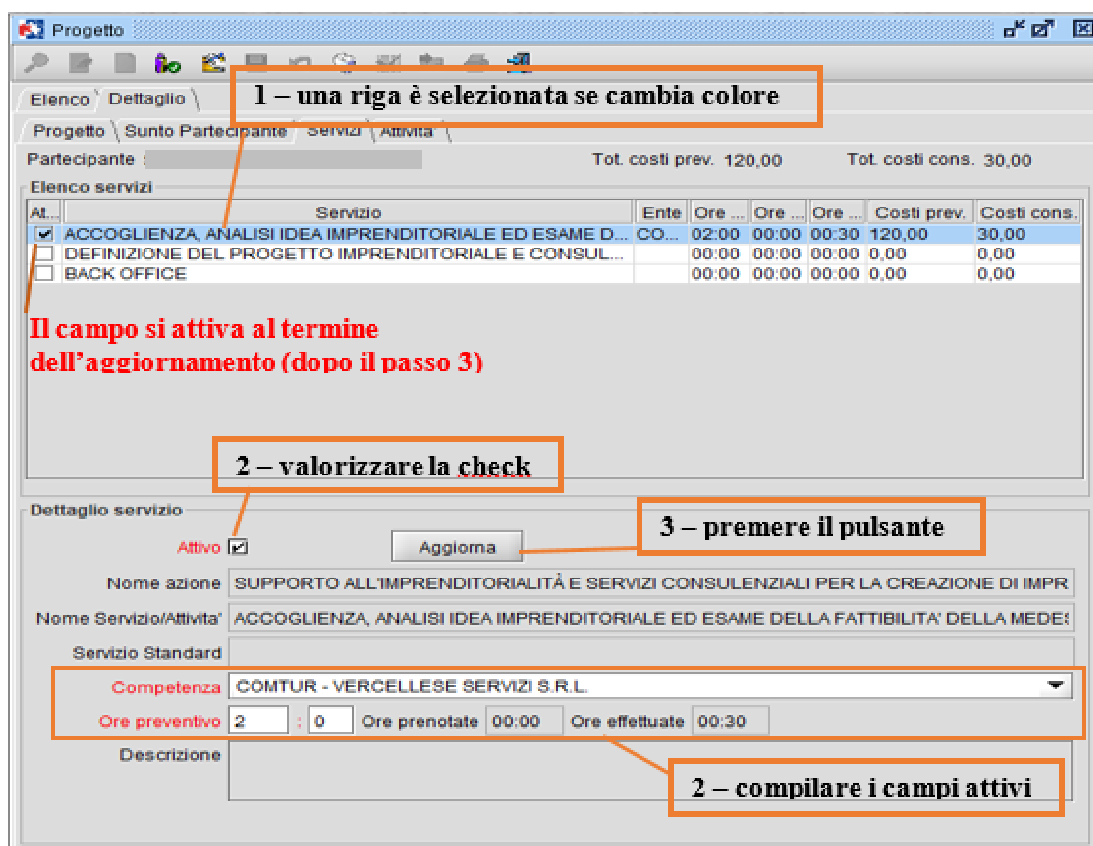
Progetto

Elenco Dettaglio

1 – una riga è selezionata se cambia colore

Progetto Sunto Partecipante Servizi Attività

Partecipante

Tot. costi prev. 120,00

Tot. costi cons. 30,00

Elenco servizi

| At... | Servizio | Ente | Ore ... | Ore ... | Ore ... | Costi prev. | Costi cons. |
|---|---|---|---|---|---|---|---|
| ✔ | ACCOGLIENZA, ANALISI IDEA IMPRENDITORIALE ED ESAME D... | CO... | 02:00 | 00:00 | 00:30 | 120,00 | 30,00 |
| | DEFINIZIONE DEL PROGETTO IMPRENDITORIALE E CONSUL... | | 00:00 | 00:00 | 00:00 | 0,00 | 0,00 |
| | BACK OFFICE | | 00:00 | 00:00 | 00:00 | 0,00 | 0,00 |

Il campo si attiva al termine dell'aggiornamento (dopo il passo 3)

2 – valorizzare la check

Dettaglio servizio

Attivo

Aggiorna

3 – premere il pulsante

Nome azione SUPPORTO ALL'IMPRENDITORIALITÀ E SERVIZI CONSULENZIALI PER LA CREAZIONE DI IMPR

Nome Servizio/Attivita' ACCOGLIENZA, ANALISI IDEA IMPRENDITORIALE ED ESAME DELLA FATTIBILITA' DELLA MEDE

Servizio Standard

Competenza COMTUR - VERCELLESE SERVIZI S.R.L.

Ore preventivo 2 : 0 Ore prenotate 00:00 Ore effettuate 00:30

Descrizione

2 – compilare i campi attivi